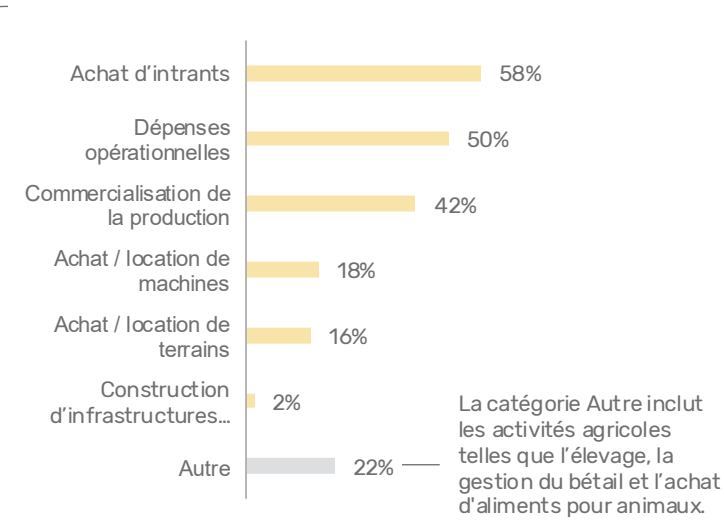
Achat d'intrants 58%

Dépenses opérationnelles 50%

Commercialisation de la production 42%

Achat / location de machines 18%

Achat / location de terrains 16%

Construction d'infrastructures... 2%

Autre 22%

La catégorie Autre inclut les activités agricoles telles que l'élevage, la gestion du bétail et l'achat d'aliments pour animaux.